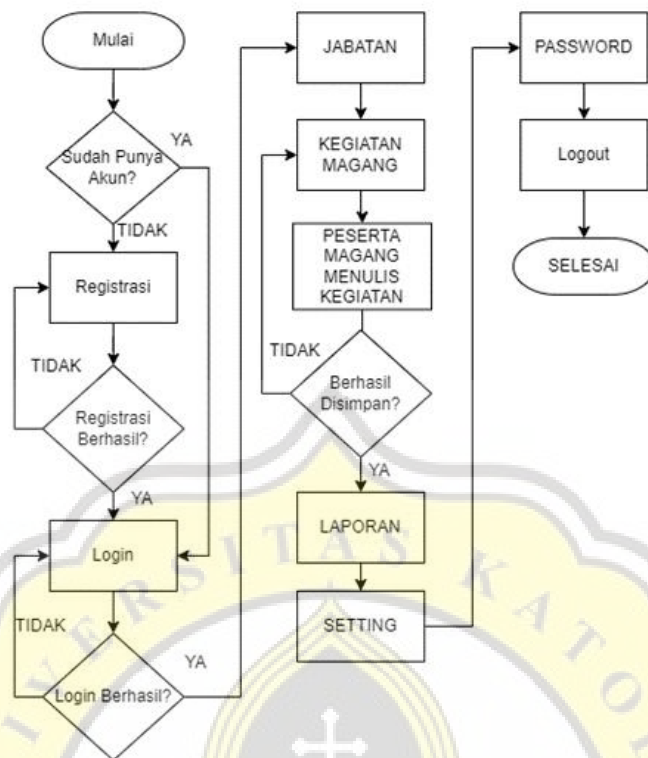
Mulai

Sudah Punya Akun?

YA

TIDAK

Registrasi

TIDAK

Registrasi Berhasil?

YA

Login

TIDAK

Login Berhasil?

YA

JABATAN

KEGIATAN MAGANG

PESERTA MAGANG MENULIS KEGIATAN

TIDAK

Berhasil Disimpan?

YA

LAPORAN

SETTING

PASSWORD

Logout

SELESAI

UNIVERSITAS KATO